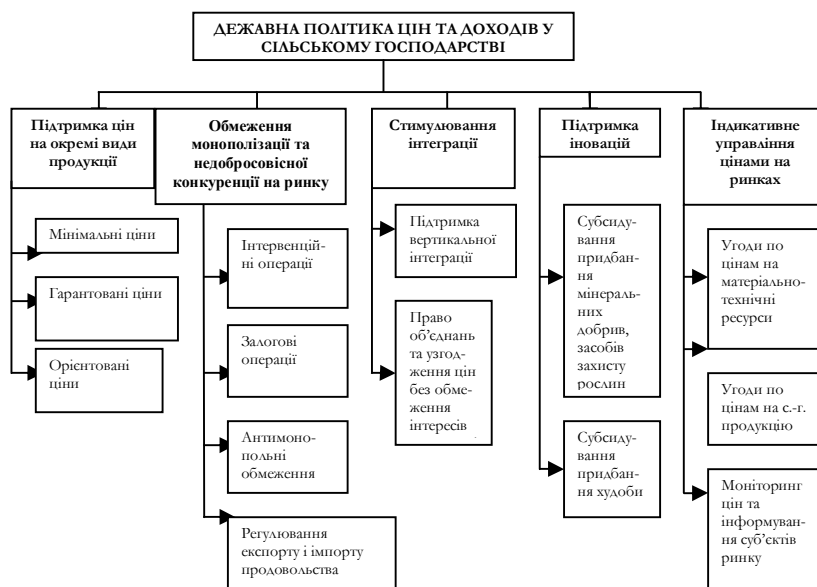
ДЕЖАВНА ПОЛІТИКА ЦІН ТА ДОХОДІВ У СІЛЬСЬКОМУ ГОСПОДАРСТВІ

Підтримка цін на окремі види продукції

Мінімальні ціни

Гарантовані ціни

Орієнтовані ціни

Обмеження монополізації та недобросовісної конкуренції на ринку

Інтервенційні операції

Залогові операції

Антимонопольні обмеження

Регулювання експорту і імпорту продовольства

Стимулювання інтеграції

Підтримка вертикальної інтеграції

Право об'єднань та узгодження цін без обмеження інтересів

Підтримка іновацій

Субсидування придбання мінеральних добрив, засобів захисту рослин

Субсидування придбання худоби

Індикативне управління цінами на ринках

Угоди по цінам на матеріально-технічні ресурси

Угоди по цінам на с.-г. продукцію

Моніторинг цін та інформування суб'єктів ринку